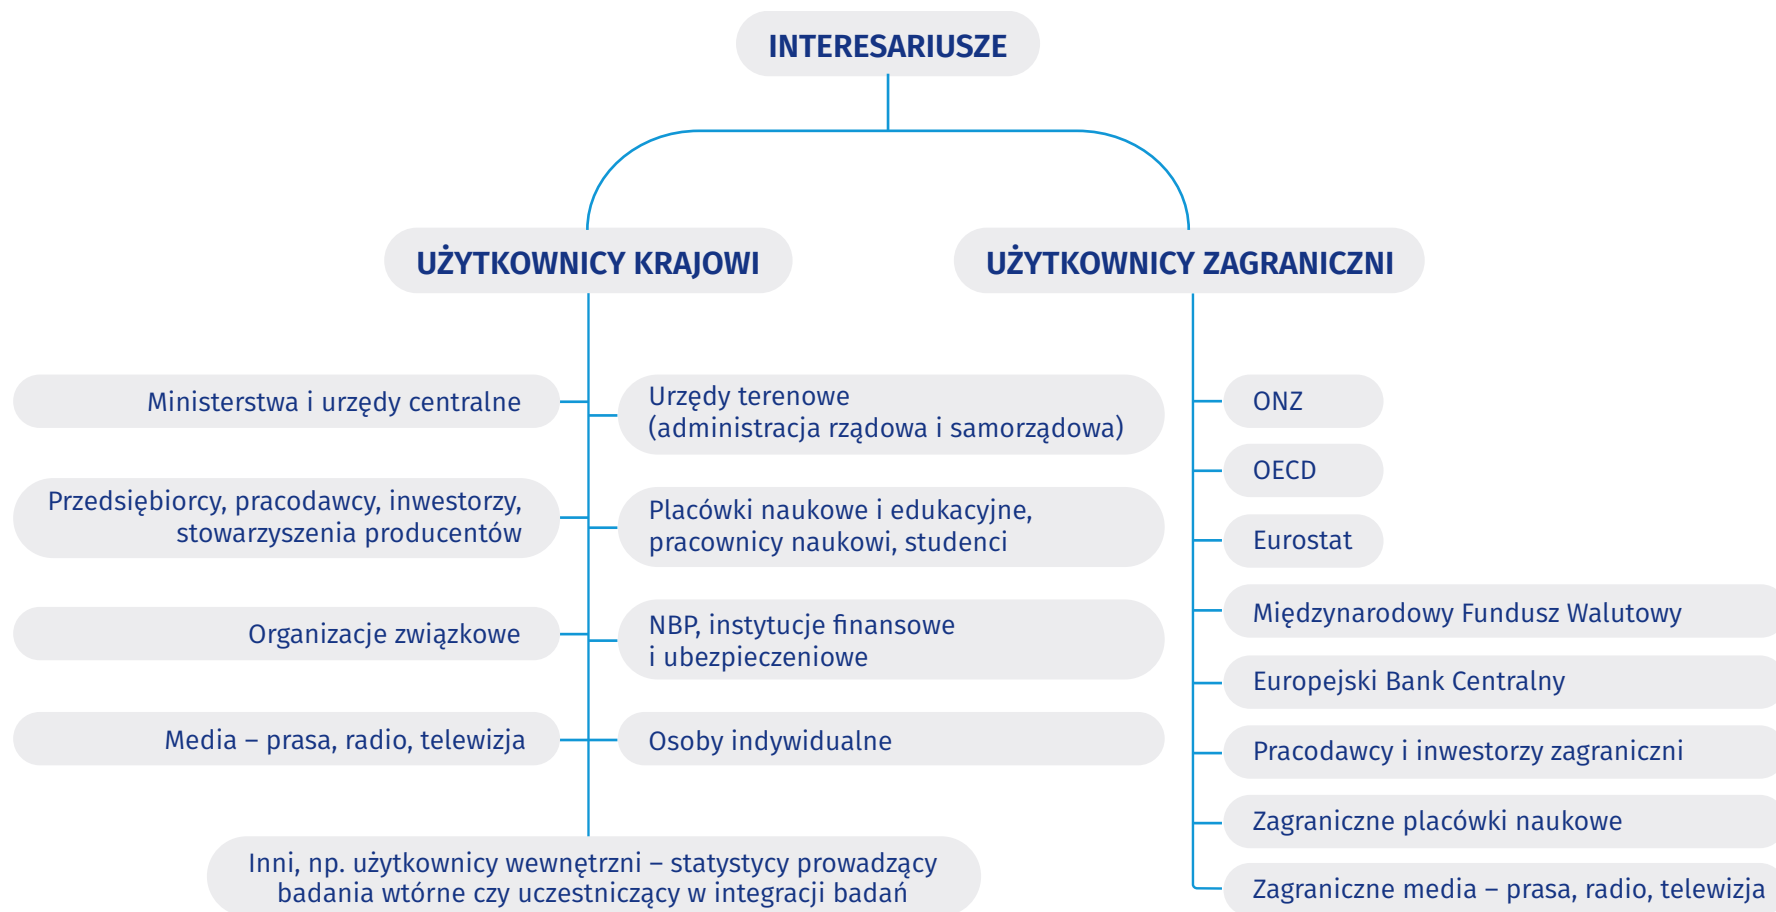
INTERESARIUSZE

UŻYTKOWNICY KRAJOWI

UŻYTKOWNICY ZAGRANICZNI

Ministerstwa i urzędy centralne

Urzędy terenowe
(administracja rządowa i samorządowa)

Przedsiębiorcy, pracodawcy, inwestorzy, stowarzyszenia producentów

Placówki naukowe i edukacyjne, pracownicy naukowi, studenci

Organizacje związkowe

NBP, instytucje finansowe i ubezpieczeniowe

Media – prasa, radio, telewizja

Osoby indywidualne

Inni, np. użytkownicy wewnętrzni – statystycy prowadzący badania wtórne czy uczestniczący w integracji badań

ONZ

OECD

Eurostat

Międzynarodowy Fundusz Walutowy

Europejski Bank Centralny

Pracodawcy i inwestorzy zagraniczni

Zagraniczne placówki naukowe

Zagraniczne media – prasa, radio, telewizja